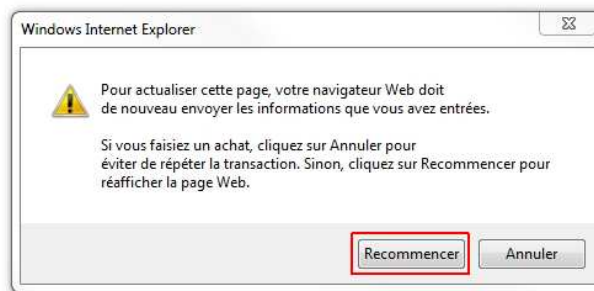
Windows Internet Explorer

Pour actualiser cette page, votre navigateur Web doit de nouveau envoyer les informations que vous avez entrées.

Si vous faisiez un achat, cliquez sur Annuler pour éviter de répéter la transaction. Sinon, cliquez sur Recommencer pour réafficher la page Web.

Recommencer

Annuler